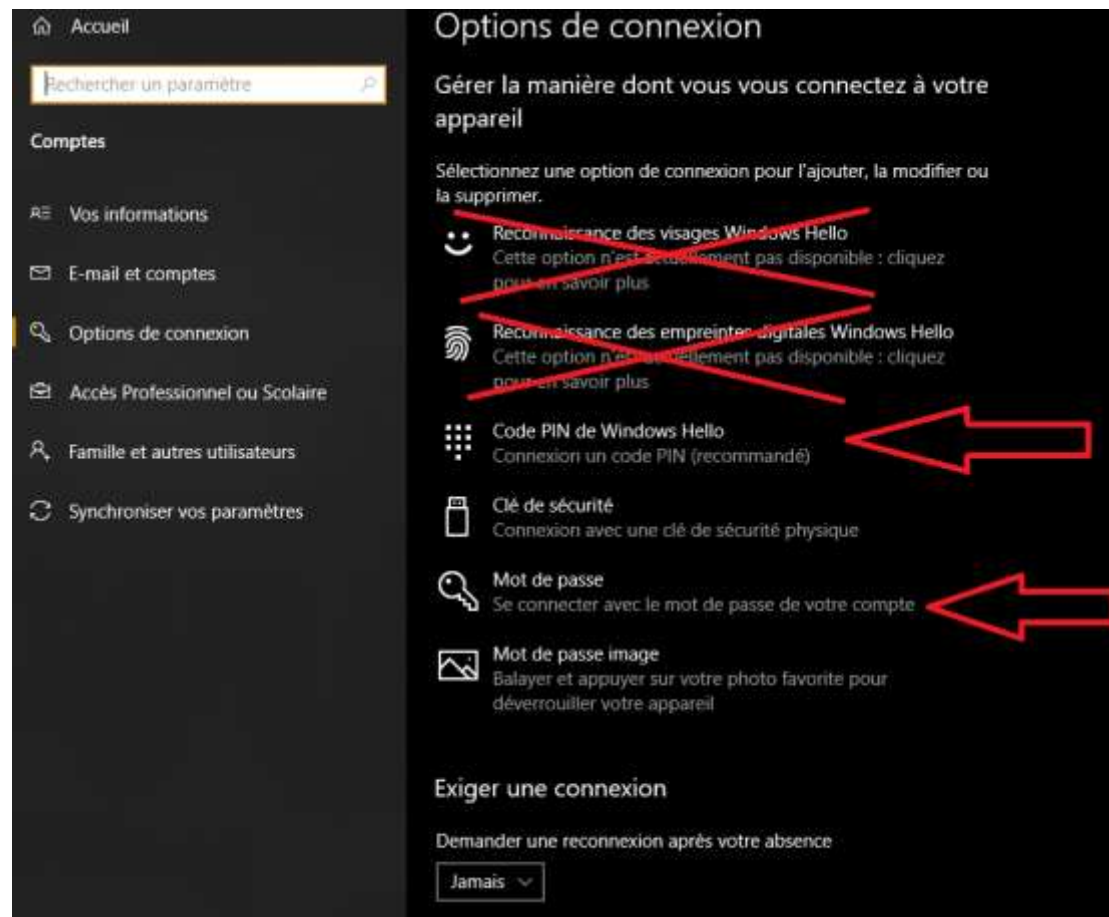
Accueil

Rechercher un paramètre

Comptes

Vos informations

E-mail et comptes

Options de connexion

Accès Professionnel ou Scolaire

Famille et autres utilisateurs

Synchroniser vos paramètres

Options de connexion

Gérer la manière dont vous vous connectez à votre appareil

Sélectionnez une option de connexion pour l'ajouter, la modifier ou la supprimer.

Reconnaissance des visages Windows Hello
Cette option n'est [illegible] pas disponible : cliquez pour en savoir plus

Reconnaissance des empreintes digitales Windows Hello
Cette option n'est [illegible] pas disponible : cliquez pour en savoir plus

Code PIN de Windows Hello
Connexion un code PIN (recommandé)

Clé de sécurité
Connexion avec une clé de sécurité physique

Mot de passe
Se connecter avec le mot de passe de votre compte

Mot de passe image
Balayer et appuyer sur votre photo favorite pour déverrouiller votre appareil

Exiger une connexion

Demander une reconnexion après votre absence

Jamais